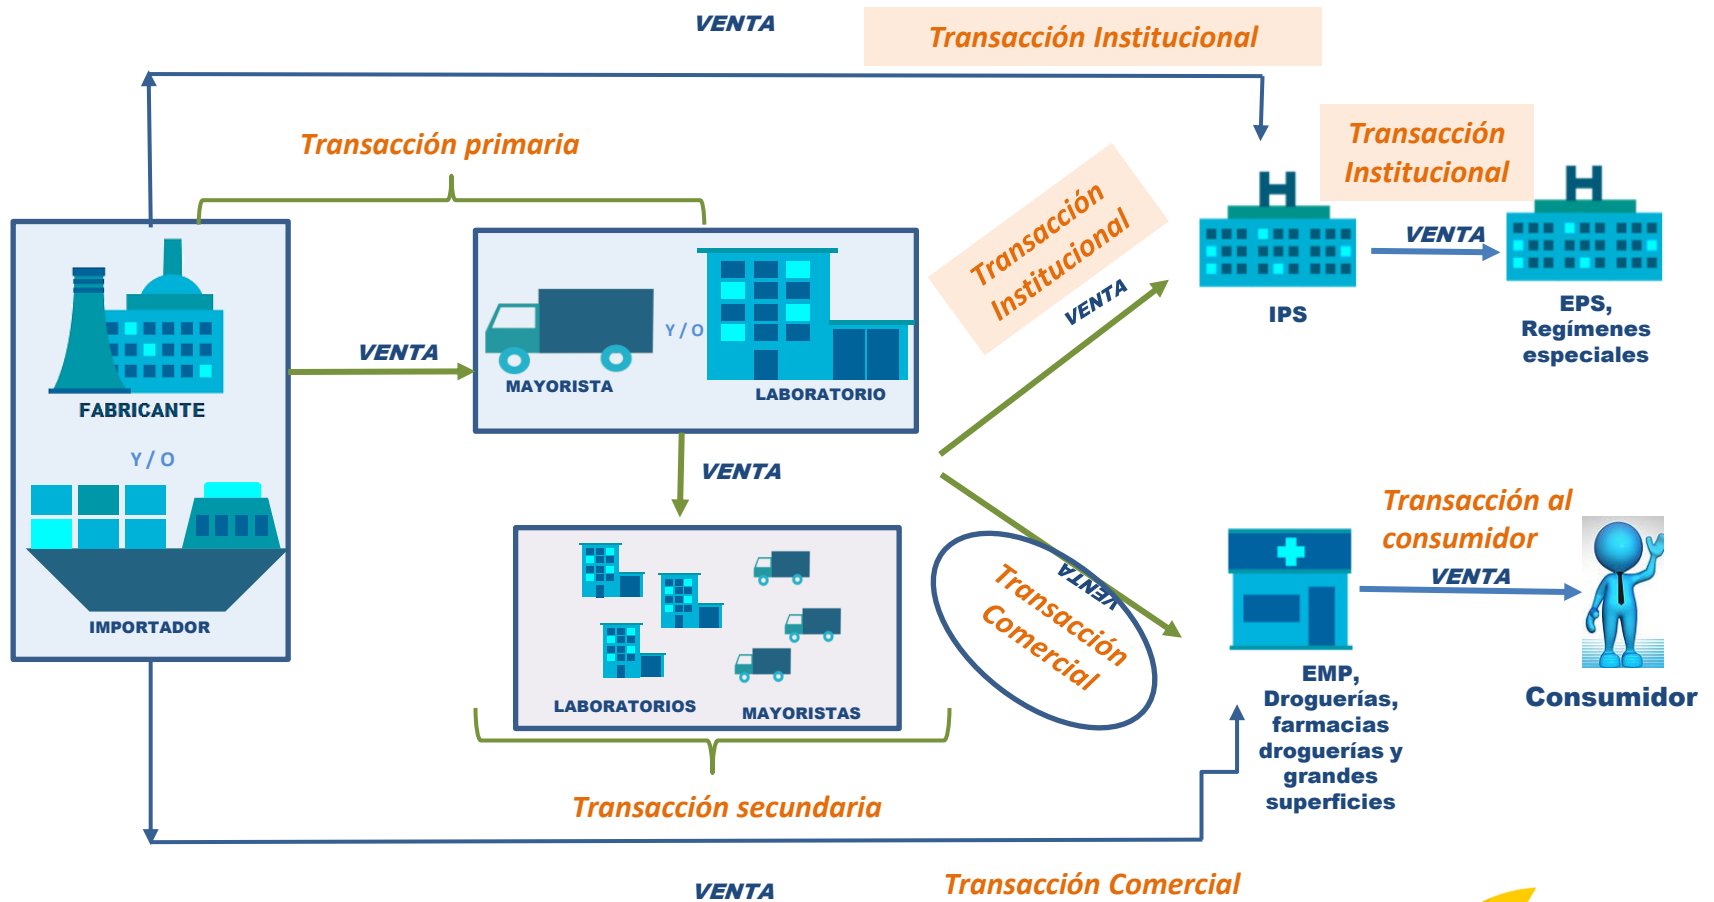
VENTA

Transacción Institucional

Transacción primaria

FABRICANTE

Y / O

IMPORTADOR

VENTA

Y / O

MAYORISTA

LABORATORIO

VENTA

LABORATORIOS

MAYORISTAS

Transacción secundaria

Transacción Institucional

VENTA

IPS

Transacción Institucional

VENTA

EPS, Regímenes especiales

VENTA

Transacción Comercial

EMP, Droguerías, farmacias droguerías y grandes superficies

Transacción al consumidor

VENTA

Consumidor

VENTA

Transacción Comercial